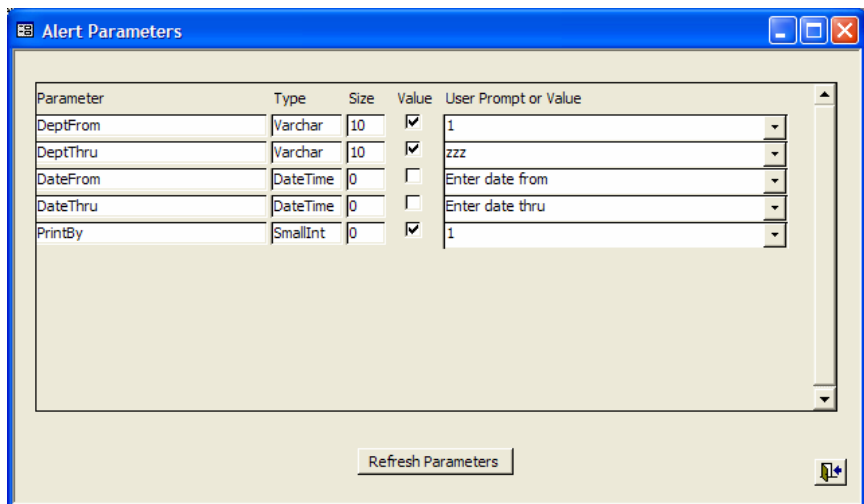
Alert Parameters

| Parameter | Type | Size | Value | User Prompt or Value |
|---|---|---|---|---|
| DeptFrom | Varchar | 10 | ☑ | 1 |
| DeptThru | Varchar | 10 | ☑ | zzz |
| DateFrom | DateTime | 0 | ☐ | Enter date from |
| DateThru | DateTime | 0 | ☐ | Enter date thru |
| PrintBy | SmallInt | 0 | ☑ | 1 |

Refresh Parameters